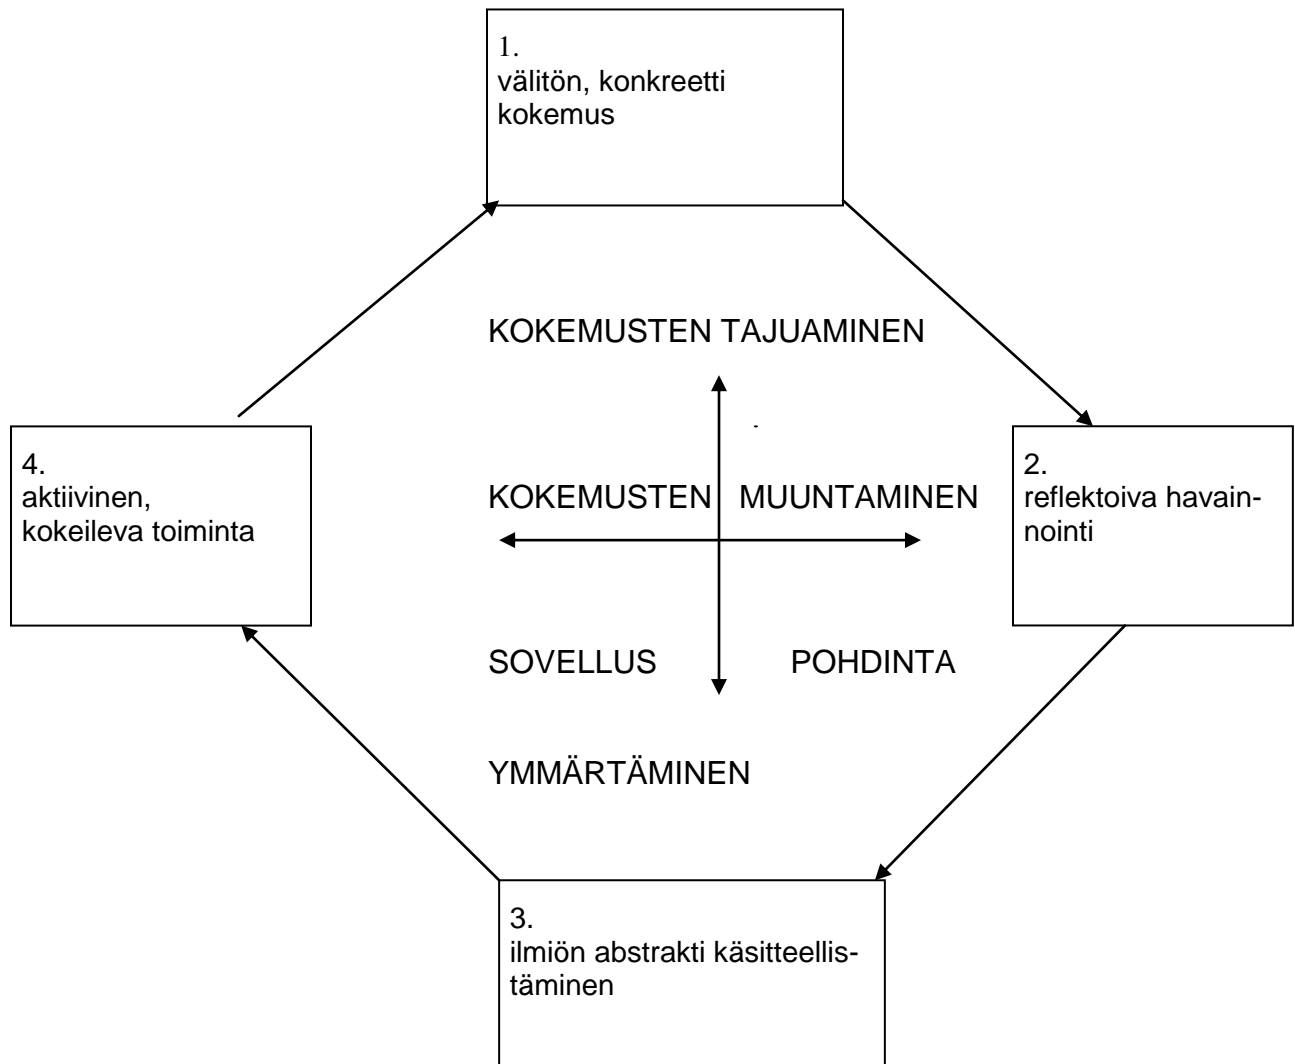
1.
välitön, konkreetti kokemus

KOKEMUSTEN TAJUAMINEN

4.
aktiivinen, kokeileva toiminta

KOKEMUSTEN MUUNTAMINEN

2.
reflektoiva havainnointi

SOVELLUS

POHDINTA

YMMÄRTÄMINEN

3.
ilmiön abstrakti käsitteellistäminen